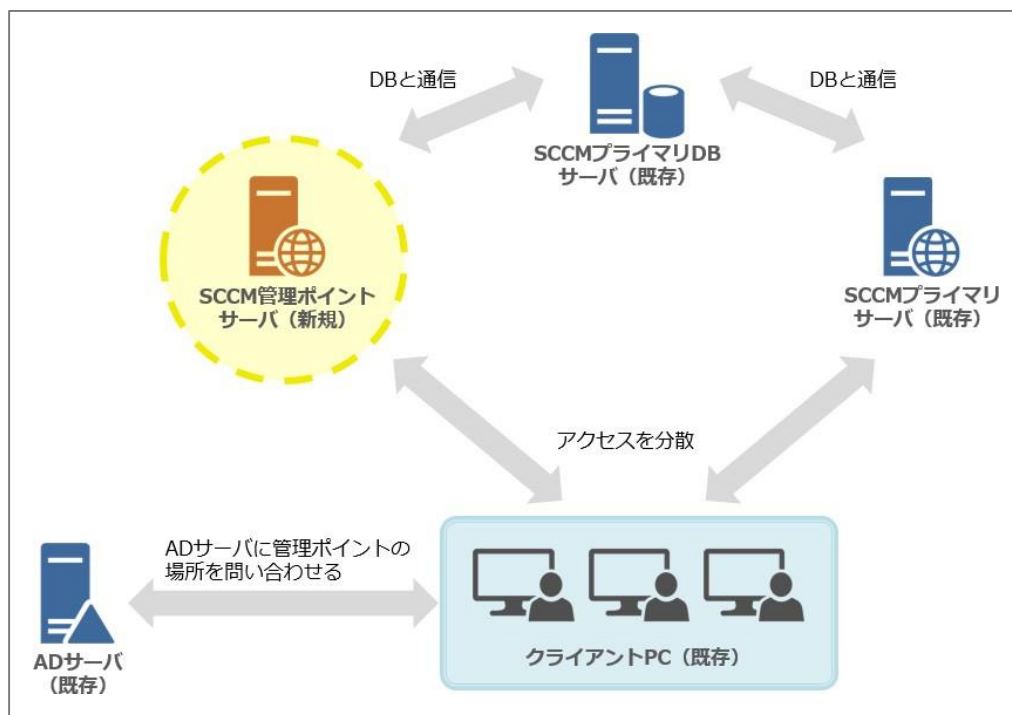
DBと通信

DBと通信

SCCMプライマリDB
サーバ（既存）

SCCM管理ポイント
サーバ（新規）

SCCMプライマリ
サーバ（既存）

アクセスを分散

ADサーバに管理ポイントの
場所を問い合わせる

ADサーバ
（既存）

クライアントPC（既存）